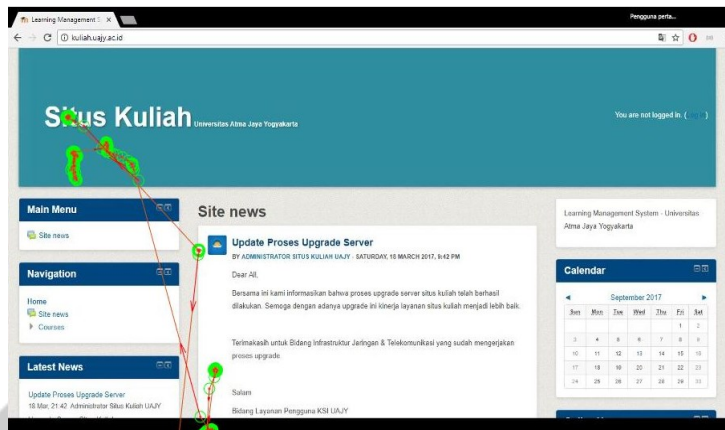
Learning Management S ×

Pengguna perta...

kuliah.uajy.ac.id

Situs Kuliah Universitas Atma Jaya Yogyakarta

You are not logged in. ([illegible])

Main Menu

Site news

Navigation

Home

Site news

Courses

Latest News

Update Proses Upgrade Server
18 Mar, 21:42 Administrator Situs Kuliah UAJY

Site news

Update Proses Upgrade Server

BY ADMINISTRATOR SITUS KULIAH UAJY - SATURDAY, 18 MARCH 2017, 9:42 PM

Dear All,

Bersama ini kami informasikan bahwa proses upgrade server situs kuliah telah berhasil dilakukan. Semoga dengan adanya upgrade ini kinerja layanan situs kuliah menjadi lebih baik.

Terimakasih untuk Bidang Infrastruktur Jaringan & Telekomunikasi yang sudah mengerjakan proses upgrade.

Salam

Bidang Layanan Pengguna KSI UAJY

Learning Management System - Universitas Atma Jaya Yogyakarta

Calendar

September 2017

| Sun | Mon | Tue | Wed | Thu | Fri | Sat |
|---|---|---|---|---|---|---|
| | | | | | 1 | 2 |
| 3 | 4 | 5 | 6 | 7 | 8 | 9 |
| 10 | 11 | 12 | 13 | 14 | 15 | 16 |
| 17 | 18 | 19 | 20 | 21 | 22 | 23 |
| 24 | 25 | 26 | 27 | 28 | 29 | 30 |